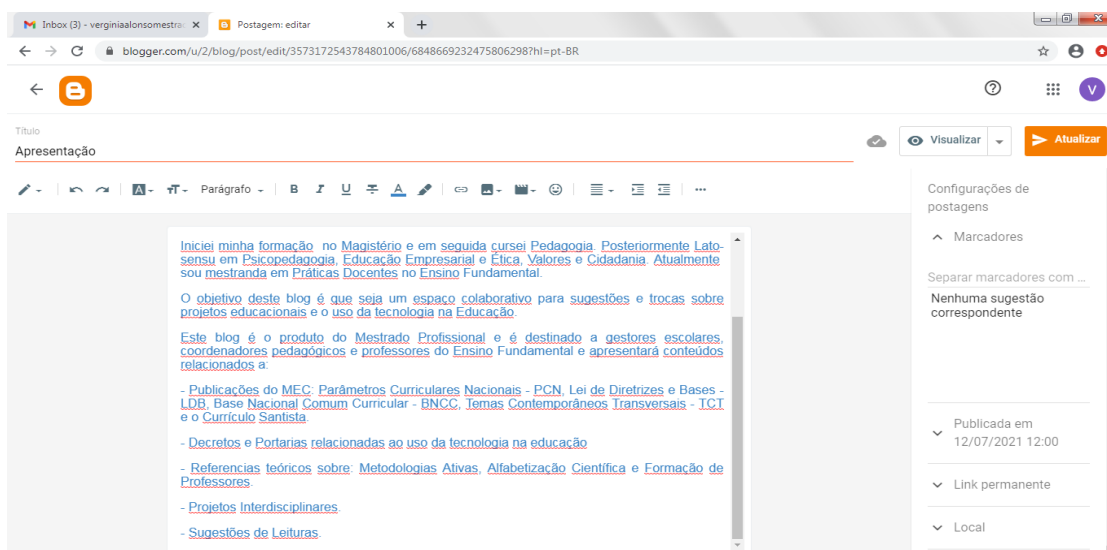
Inbox (3) - verginiaalonsomestra ×
Postagem: editar ×
+
blogger.com/u/2/blog/post/edit/3573172543784801006/6848669232475806298?hl=pt-BR

V

Título
Apresentação

Visualizar
Atualizar

Parágrafo

Iniciei minha formação no Magistério e em seguida cursei Pedagogia. Posteriormente Lato-sensu em Psicopedagogia, Educação Empresarial e Ética, Valores e Cidadania. Atualmente sou mestranda em Práticas Docentes no Ensino Fundamental.

O objetivo deste blog é que seja um espaço colaborativo para sugestões e trocas sobre projetos educacionais e o uso da tecnologia na Educação.

Este blog é o produto do Mestrado Profissional e é destinado a gestores escolares, coordenadores pedagógicos e professores do Ensino Fundamental e apresentará conteúdos relacionados a:

- Publicações do MEC: Parâmetros Curriculares Nacionais - PCN, Lei de Diretrizes e Bases - LDB, Base Nacional Comum Curricular - BNCC, Temas Contemporâneos Transversais - TCT e o Currículo Santista.

- Decretos e Portarias relacionadas ao uso da tecnologia na educação

- Referencias teóricos sobre: Metodologias Ativas, Alfabetização Científica e Formação de Professores.

- Projetos Interdisciplinares.

- Sugestões de Leituras.

Configurações de postagens

Marcadores

Separar marcadores com ...

Nenhuma sugestão correspondente

Publicada em 12/07/2021 12:00

Link permanente

Local